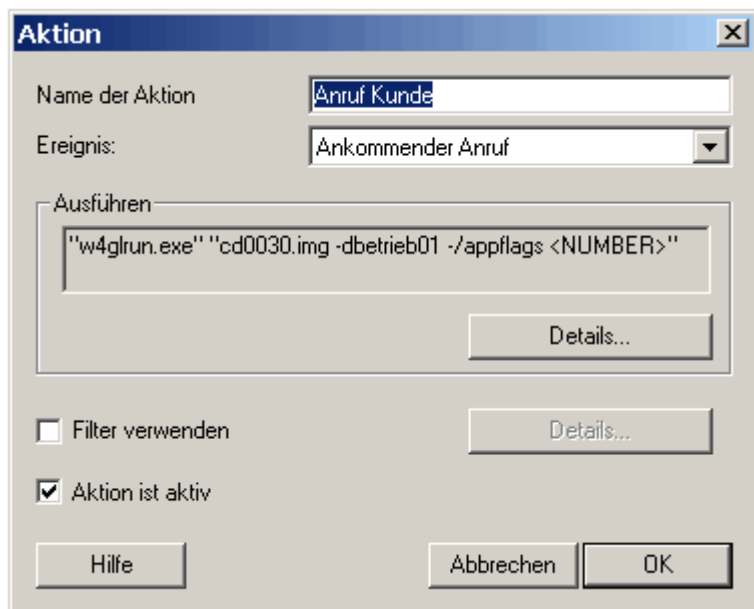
Aktion

Name der Aktion
Anruf Kunde

Ereignis:
Ankommender Anruf

Ausführen
"w4glrun.exe" "cd0030.img -dbetrieb01 -/appflags <NUMBER>"

Details...

Filter verwenden

Details...

Aktion ist aktiv

Hilfe

Abbrechen

OK